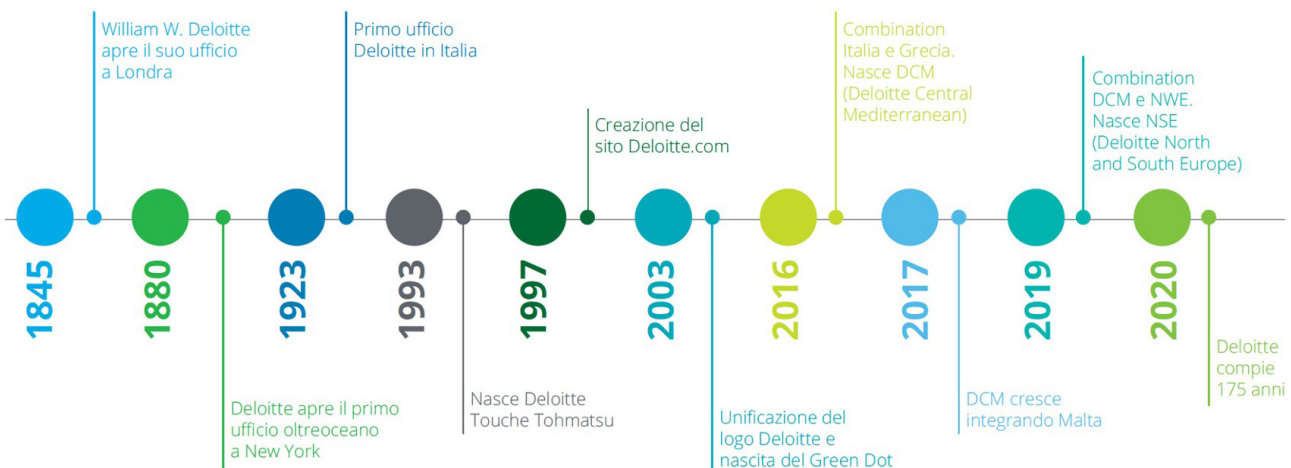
William W. Deloitte apre il suo ufficio a Londra

Primo ufficio Deloitte in Italia

Creazione del sito Deloitte.com

Combination Italia e Grecia. Nasce DCM (Deloitte Central Mediterranean)

Combination DCM e NWE. Nasce NSE (Deloitte North and South Europe)

1845

1880

1923

1993

1997

2003

2016

2017

2019

2020

Deloitte apre il primo ufficio oltreoceano a New York

Nasce Deloitte Touche Tohmatsu

Unificazione del logo Deloitte e nascita del Green Dot

DCM cresce integrando Malta

Deloitte compie 175 anni